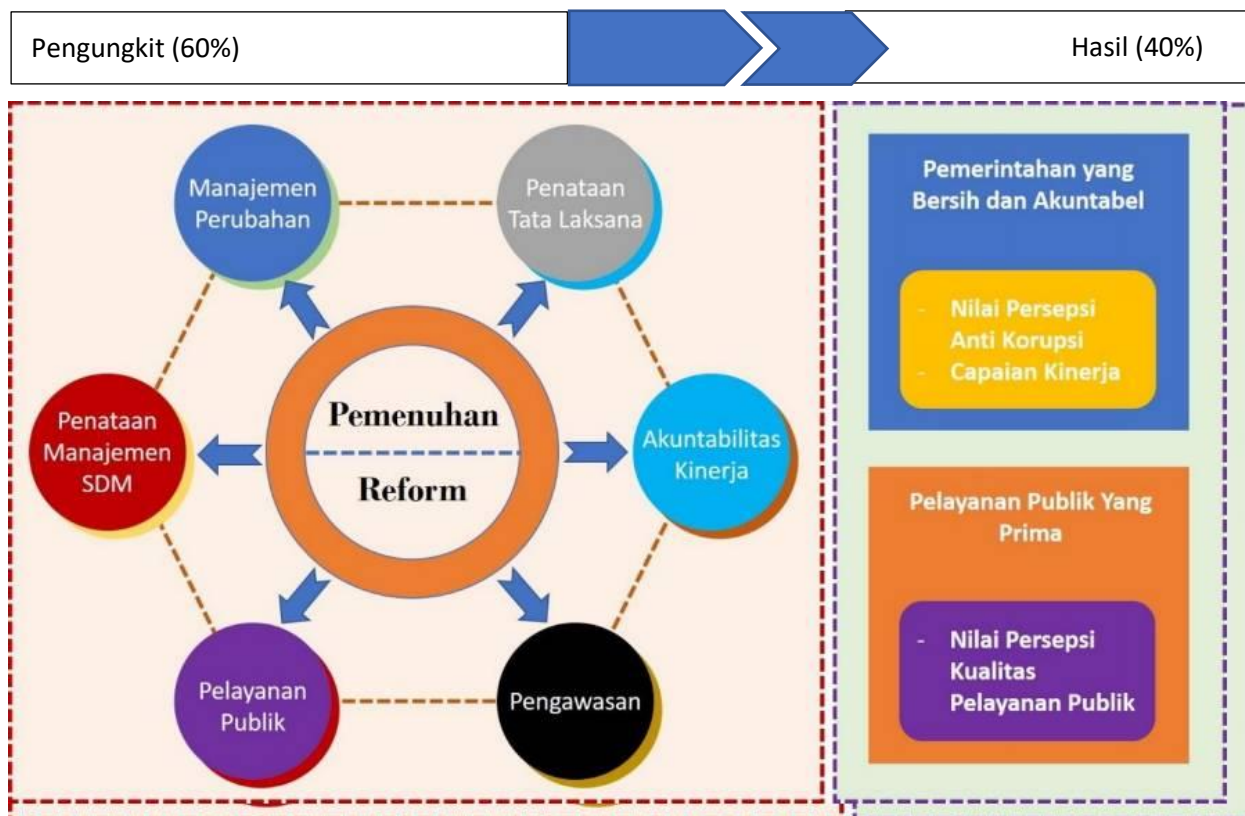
Pengungkit (60%)

Hasil (40%)

Manajemen Perubahan

Penataan Tata Laksana

Penataan Manajemen SDM

Pemenuhan

Reform

Akuntabilitas Kinerja

Pelayanan Publik

Pengawasan

Pemerintahan yang Bersih dan Akuntabel

- Nilai Persepsi Anti Korupsi
- Capaian Kinerja

Pelayanan Publik Yang Prima

- Nilai Persepsi Kualitas Pelayanan Publik